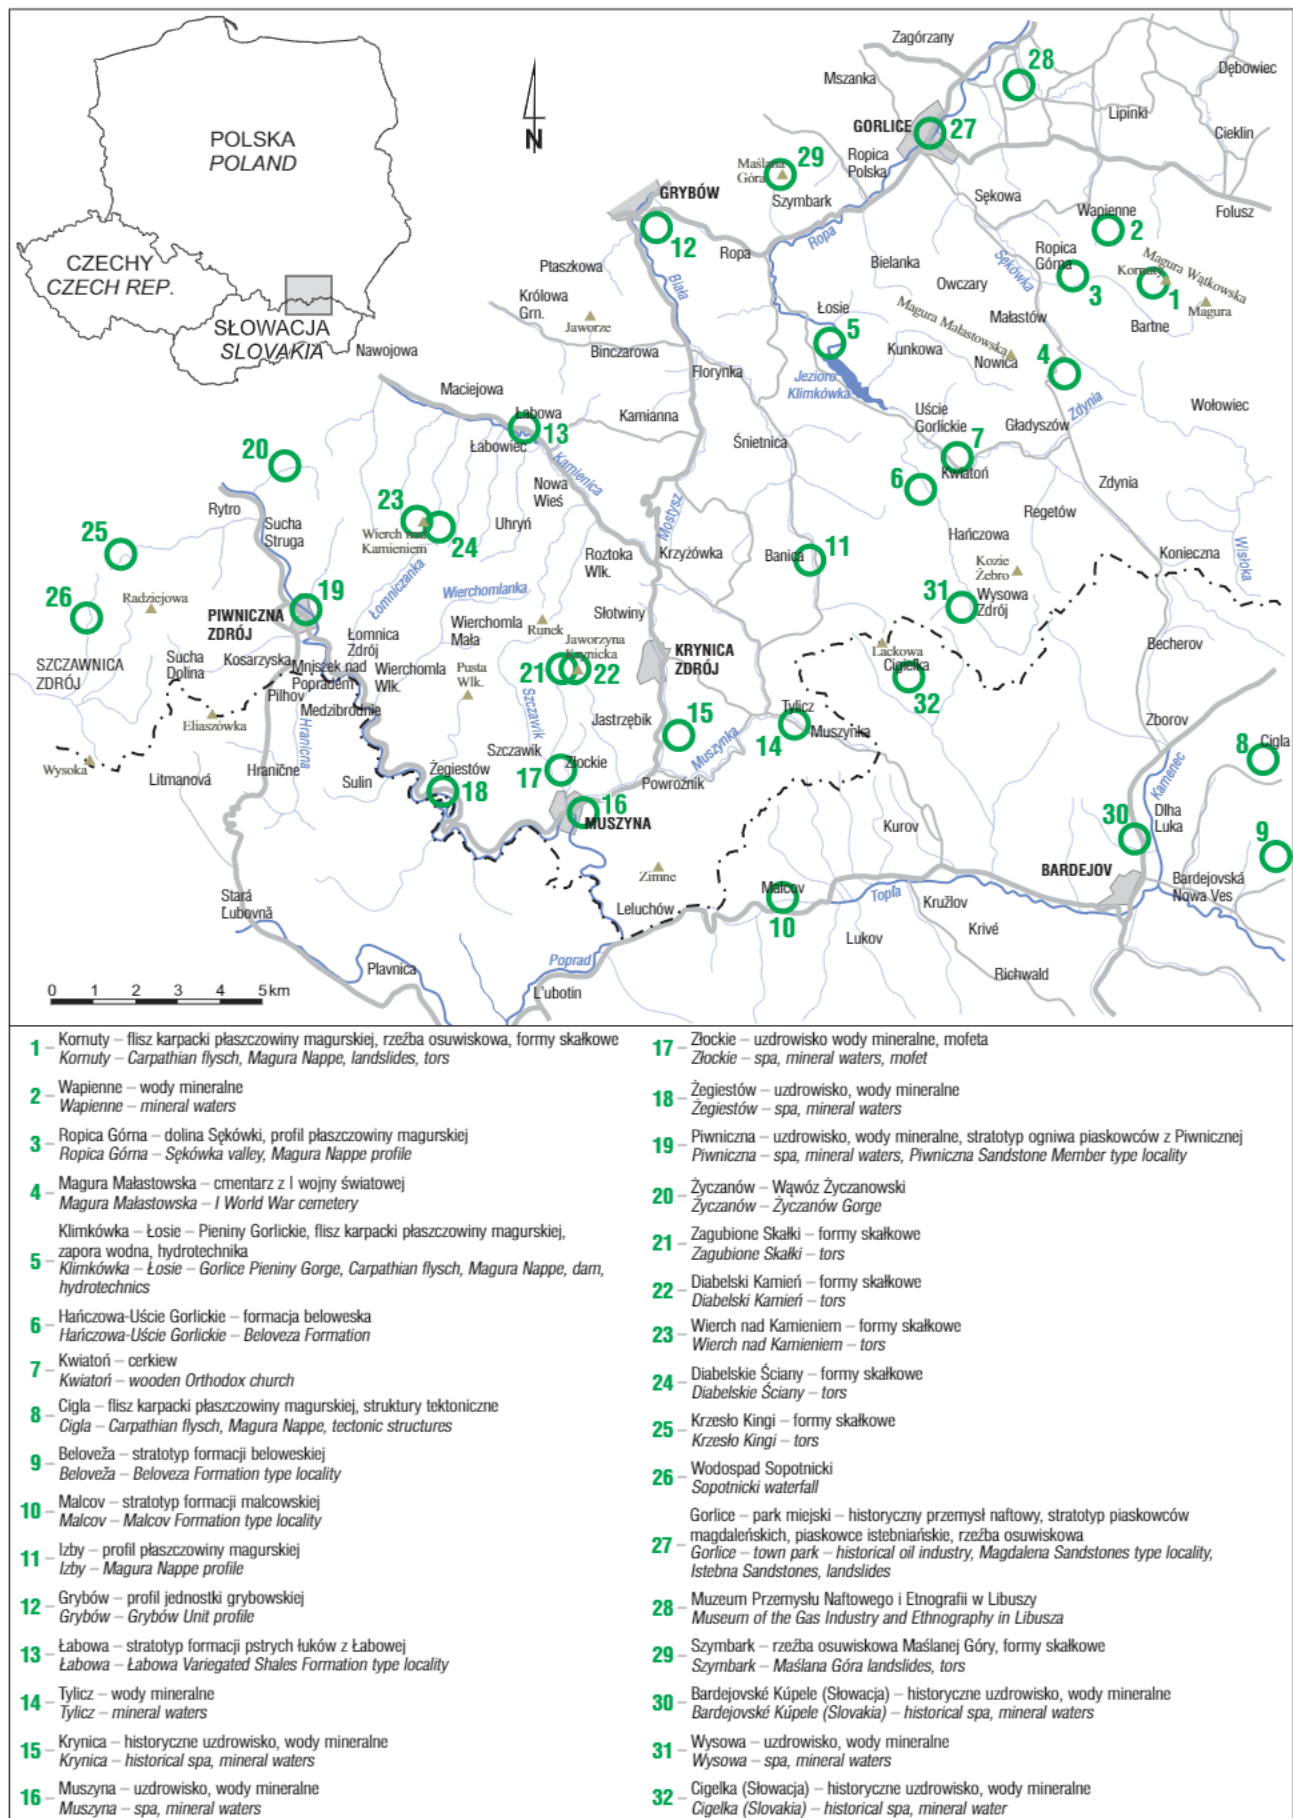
POLSKA
POLAND
CZECHY
CZECH REP.
SŁOWACJA
SLOVAKIA
N

Zagórzany
28
Dębowiec
Mszanka
Lipinki
GORLICE
27
Cieklin
Maślana Góra
29
Ropica Polska
GRYBÓW
Szymbark
Sękowa
Wapienne
2
Folusz
12
Ropa
Ropa
Ropica Górna
3
Kornuty
1
Magura Wątkowska
Magura
Ptaszkowa
Bielanka
Sękówka
Owczary
Królowa Grn.
Jaworze
Łosie
5
Magura Małastowska
Małastów
Bartne
Binczarowa
Kunkowa
Nawojowa
Nowica
4
Florynka
Jezioro Klimkówka
Maciejowa
Biała
Łabowa
13
Kamianna
Uście Gorlickie
7
Gładyszów
Zdynia
Wołowiec
Łabowiec
Śnietnica
Kwiatoń
20
Kamienica
6
Zdynia
23
Nowa Wieś
Mostysz
Regetów
Rytro
Sucha Struga
Wierch nad Kamieniem
24
Uhryń
25
Hańczowa
Roztoka Wlk.
Krzyżówka
Banica
11
Konieczna
Kozie Żebro
Wisłoka
26
Radziejowa
19
Wierchomlanka
31
Wysowa Zdrój
Łomniczanka
PIWNICZNA ZDRÓJ
Słotwiny
Wierchomla Mała
Runek
Łomnica Zdrój
Jaworzyna Krynicka
KRYNICA ZDRÓJ
Becherov
Łackowa
Cigelka
SZCZAWNICA ZDRÓJ
Sucha Dolina
Kosarzyska
Mniszek nad Popradem
Wierchomla Wlk.
Pusta Wlk.
21
22
32
Piłhov
Medzibrodnie
Szczawnik
Jastrzębik
15
Tylicz
Zborov
Eliaszówka
Hraničné
Muszynka
Muszyna
14
Kamenec
8
Cigla
Wysoka
Litmanová
Hraničné
Szczawik
Żegiestów
Złockie
17
Sulin
18
Powroźnik
16
MUSZYNA
Kurov
30
Dlha Luka
9
BARDEJOV
Zimne
Bardejovská Nowa Ves
Stará Ľubovňa
Malcov
Topla
Kružlov
Leluchów
10
Krivé
Lukov
Poprad
Plavnica
Ľubotin
Richwald
0 1 2 3 4 5 km

1 – Kornuty – flisz karpacki płaszczowiny magurskiej, rzeźba osuwiskowa, formy skałkowe
Kornuty – Carpathian flysch, Magura Nappe, landslides, tors
2 – Wapienne – wody mineralne
Wapienne – mineral waters
3 – Ropica Górna – dolina Sękówki, profil płaszczowiny magurskiej
Ropica Górna – Sękówka valley, Magura Nappe profile
4 – Magura Małastowska – cmentarz z I wojny światowej
Magura Małastowska – I World War cemetery
5 – Klimkówka – Łosie – Pieniny Gorlickie, flisz karpacki płaszczowiny magurskiej, zapora wodna, hydrotechnika
Klimkówka – Łosie – Gorlice Pieniny Gorge, Carpathian flysch, Magura Nappe, dam, hydrotechnics
6 – Hańczowa-Uście Gorlickie – formacja beloweska
Hańczowa-Uście Gorlickie – Beloveza Formation
7 – Kwiatoń – cerkiew
Kwiatoń – wooden Orthodox church
8 – Cigla – flisz karpacki płaszczowiny magurskiej, struktury tektoniczne
Cigla – Carpathian flysch, Magura Nappe, tectonic structures
9 – Beloveža – stratotyp formacji beloweskiej
Beloveža – Beloveza Formation type locality
10 – Malcov – stratotyp formacji malcowskiej
Malcov – Malcov Formation type locality
11 – Izby – profil płaszczowiny magurskiej
Izby – Magura Nappe profile
12 – Grybów – profil jednostki grybowskiej
Grybów – Grybów Unit profile
13 – Łabowa – stratotyp formacji pstrych łuków z Łabowej
Łabowa – Łabowa Variegated Shales Formation type locality
14 – Tylicz – wody mineralne
Tylicz – mineral waters
15 – Krynica – historyczne uzdrowisko, wody mineralne
Krynica – historical spa, mineral waters
16 – Muszyna – uzdrowisko, wody mineralne
Muszyna – spa, mineral waters
17 – Złockie – uzdrowisko wody mineralne, mofeta
Złockie – spa, mineral waters, mofet
18 – Żegiestów – uzdrowisko, wody mineralne
Żegiestów – spa, mineral waters
19 – Piwniczna – uzdrowisko, wody mineralne, stratotyp ogniwa piaskowców z Piwnicznej
Piwniczna – spa, mineral waters, Piwniczna Sandstone Member type locality
20 – Życzanów – Wąwóz Życzanowski
Życzanów – Życzanów Gorge
21 – Zagubione Skałki – formy skałkowe
Zagubione Skałki – tors
22 – Diabelski Kamień – formy skałkowe
Diabelski Kamień – tors
23 – Wierch nad Kamieniem – formy skałkowe
Wierch nad Kamieniem – tors
24 – Diabelskie Ściany – formy skałkowe
Diabelskie Ściany – tors
25 – Krzesło Kingi – formy skałkowe
Krzesło Kingi – tors
26 – Wodospad Sopotnicki
Sopotnicki waterfall
27 – Gorlice – park miejski – historyczny przemysł naftowy, stratotyp piaskowców magdaleńskich, piaskowce istebniańskie, rzeźba osuwiskowa
Gorlice – town park – historical oil industry, Magdalena Sandstones type locality, Istebna Sandstones, landslides
28 – Muzeum Przemysłu Naftowego i Etnografii w Libuszy
Museum of the Gas Industry and Ethnography in Libusza
29 – Szymbark – rzeźba osuwiskowa Maślanej Góry, formy skałkowe
Szymbark – Maślana Góra landslides, tors
30 – Bardejovské Kúpele (Słowacja) – historyczne uzdrowisko, wody mineralne
Bardejovské Kúpele (Slovakia) – historical spa, mineral waters
31 – Wysowa – uzdrowisko, wody mineralne
Wysowa – spa, mineral waters
32 – Cigelka (Słowacja) – historyczne uzdrowisko, wody mineralne
Cigelka (Slovakia) – historical spa, mineral water